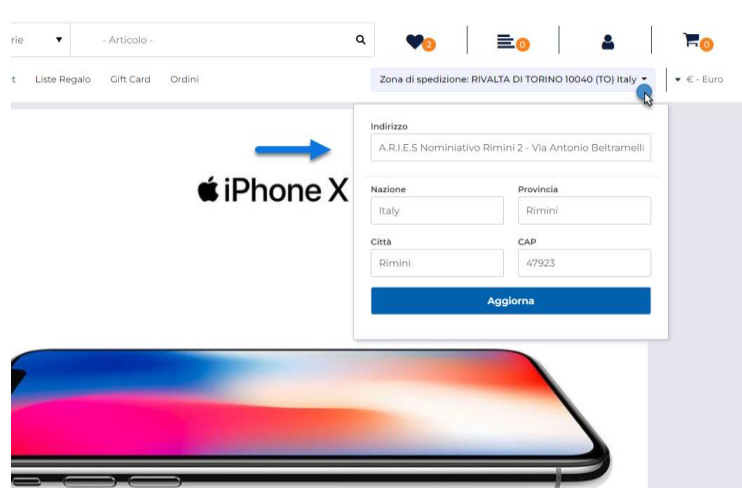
rie ▾ - Articolo -

2 0 0

t Liste Regalo Gift Card Ordini

Zona di spedizione: RIVALTA DI TORINO 10040 (TO) Italy ▾

▾ € - Euro

Indirizzo

A.R.I.E.S Nominativo Rimini 2 - Via Antonio Beltramelli

Nazione

Italy

Provincia

Rimini

Città

Rimini

CAP

47923

Aggiorna

iPhone X